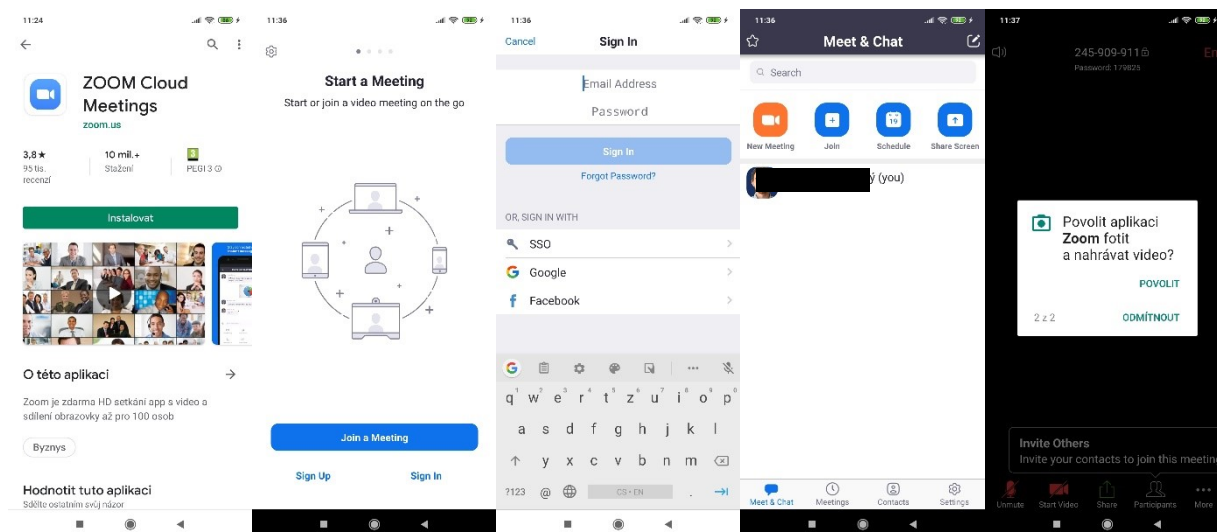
11:24

ZOOM Cloud Meetings
zoom.us

3,8★
95 tis. recenzí

10 mil.+
Stažení

PEGI 3

Instalovat

O této aplikaci

Zoom je zdarma HD setkání app s video a sdílení obrazovky až pro 100 osob

Byznys

Hodnotit tuto aplikaci
Sdělte ostatním svůj názor

11:36

Start a Meeting
Start or join a video meeting on the go

Join a Meeting

Sign Up
Sign In

11:36

Cancel
Sign In

Email Address
Password

Sign In
Forgot Password?

OR, SIGN IN WITH
SSO
Google
Facebook

q w e r t z u i o p
a s d f g h j k l
y x c v b n m
?123 @ CS · EN .

11:36

Meet & Chat

Search

New Meeting
Join
Schedule
Share Screen

ý (you)

Meet & Chat
Meetings
Contacts
Settings

11:37

245-909-911
Password: 179823
En

Povolit aplikaci Zoom fotit a nahrávat video?

POVOLIT

2 z 2
ODMÍTNOUT

Invite Others
Invite your contacts to join this meeting

Unmute
Start Video
Share
Participants
More